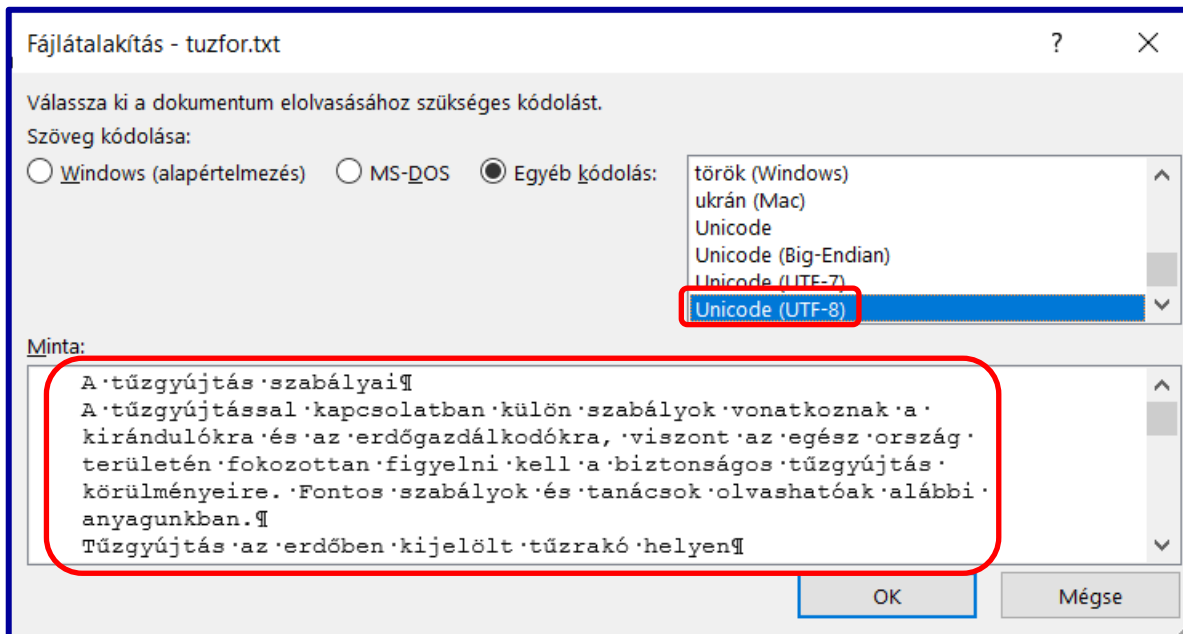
Fájlátalakítás - tuzfor.txt

?

Válassza ki a dokumentum elolvasásához szükséges kódolást.

Szöveg kódolása:

Windows (alapértelmezés)

MS-DOS

Egyéb kódolás:

török (Windows)
ukrán (Mac)
Unicode
Unicode (Big-Endian)
Unicode (UTF-7)
Unicode (UTF-8)

Minta:

A·tűzgyújtás·szabályai¶
A·tűzgyújtással·kapcsolatban·külön·szabályok·vonatkoznak·a·kirándulókra·és·az·erdőgazdálkodókra,·viszont·az·egész·ország·területén·fokozottan·figyelni·kell·a·biztonságos·tűzgyújtás·körülményeire.·Fontos·szabályok·és·tanácsok·olvashatóak·alábbi·anyagunkban.¶
Tűzgyújtás·az·erdőben·kijelölt·tűzrakó·helyen¶

OK

Mégse